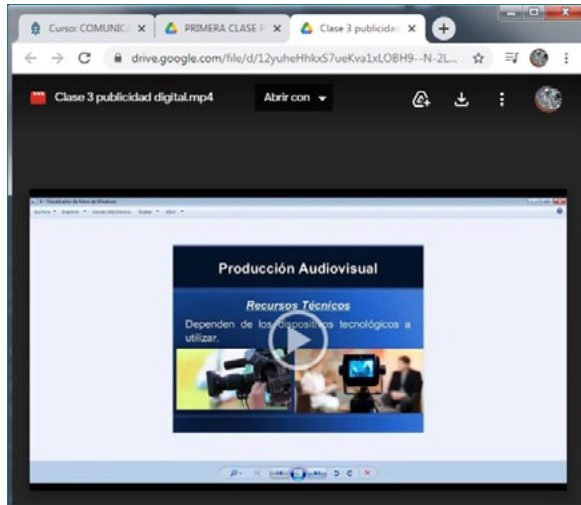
Curso: COMUNIC ×
PRIMERA CLASE ×
Clase 3 publicidad ×
drive.google.com/file/d/12yuheHhkxS7ueKva1xLOBH9--N-2L...
Clase 3 publicidad digital.mp4
Abrir con

Producción Audiovisual

Recursos Técnicos

Dependen de los dispositivos tecnológicos a utilizar.